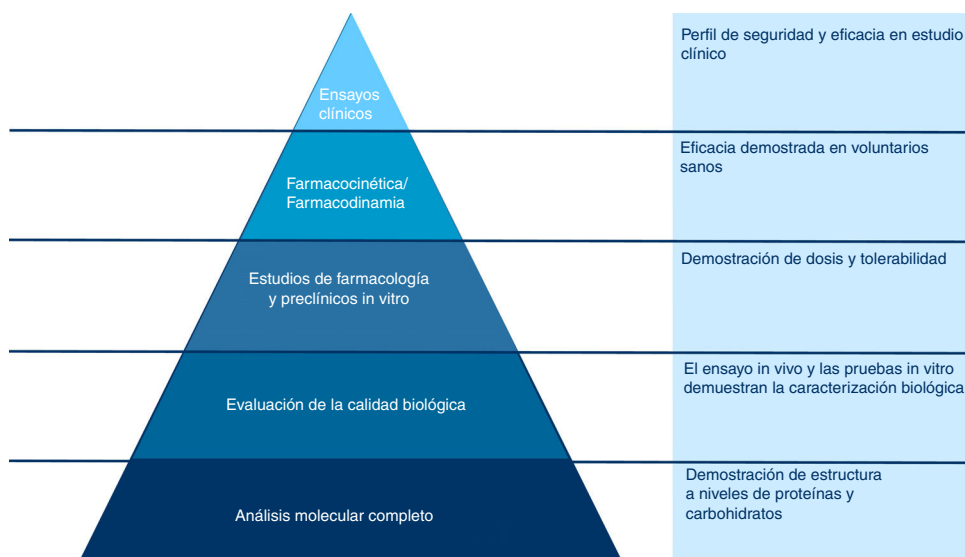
Ensayos clínicos

Perfil de seguridad y eficacia en estudio clínico

Farmacocinética/ Farmacodinamia

Eficacia demostrada en voluntarios sanos

Estudios de farmacología y preclínicos in vitro

Demostración de dosis y tolerabilidad

Evaluación de la calidad biológica

El ensayo in vivo y las pruebas in vitro demuestran la caracterización biológica

Análisis molecular completo

Demostración de estructura a niveles de proteínas y carbohidratos